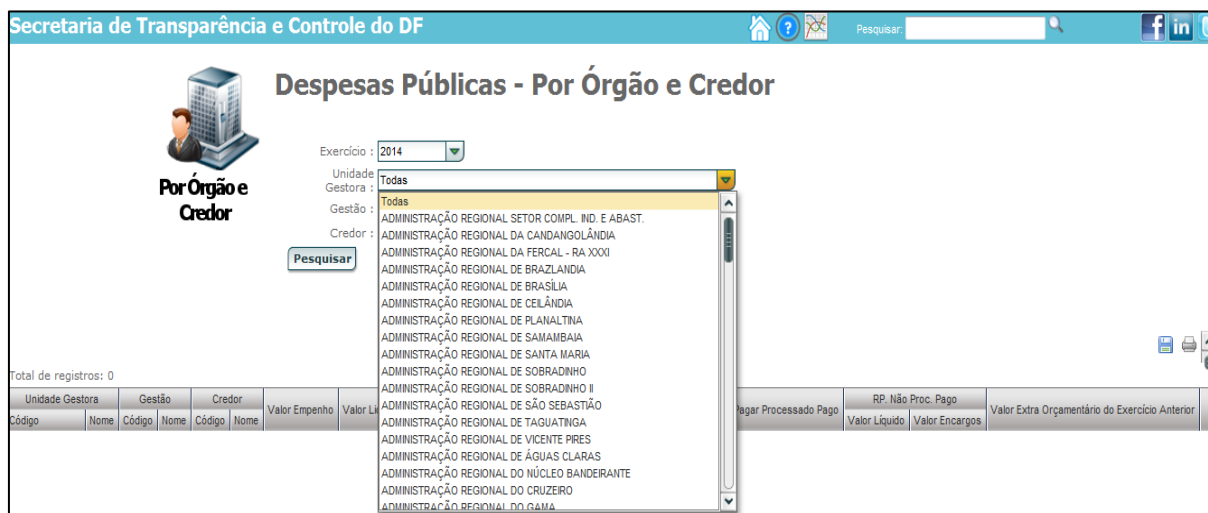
Secretaria de Transparência e Controle do DF

Pesquisar:

Despesas Públicas - Por Órgão e Credor

Por Órgão e Credor

Exercício : 2014

Unidade Gestora : Todas

Gestão :

Credor :

Pesquisar

Todas
ADMINISTRAÇÃO REGIONAL SETOR COMPL. IND. E ABAST.
ADMINISTRAÇÃO REGIONAL DA CANDANGOLÂNDIA
ADMINISTRAÇÃO REGIONAL DA FERCAL - RA XXXI
ADMINISTRAÇÃO REGIONAL DE BRAZLANDIA
ADMINISTRAÇÃO REGIONAL DE BRASÍLIA
ADMINISTRAÇÃO REGIONAL DE CEILÂNDIA
ADMINISTRAÇÃO REGIONAL DE PLANALTINA
ADMINISTRAÇÃO REGIONAL DE SAMAMBAIA
ADMINISTRAÇÃO REGIONAL DE SANTA MARIA
ADMINISTRAÇÃO REGIONAL DE SOBRADINHO
ADMINISTRAÇÃO REGIONAL DE SOBRADINHO II
ADMINISTRAÇÃO REGIONAL DE SÃO SEBASTIÃO
ADMINISTRAÇÃO REGIONAL DE TAGUATINGA
ADMINISTRAÇÃO REGIONAL DE VICENTE PIRES
ADMINISTRAÇÃO REGIONAL DE ÁGUAS CLARAS
ADMINISTRAÇÃO REGIONAL DO NÚCLEO BANDEIRANTE
ADMINISTRAÇÃO REGIONAL DO CRUZEIRO
ADMINISTRAÇÃO REGIONAL DO GAMA

Total de registros: 0

| Unidade Gestora | | Gestão | | Credor | | Valor Empenho | Valor Lí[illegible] | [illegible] Pagar Processado Pago | RP. Não Proc. Pago | | Valor Extra Orçamentário do Exercício Anterior |
|---|---|---|---|---|---|---|---|---|---|---|---|
| Código | Nome | Código | Nome | Código | Nome | | | | Valor Líquido | Valor Encargos | |